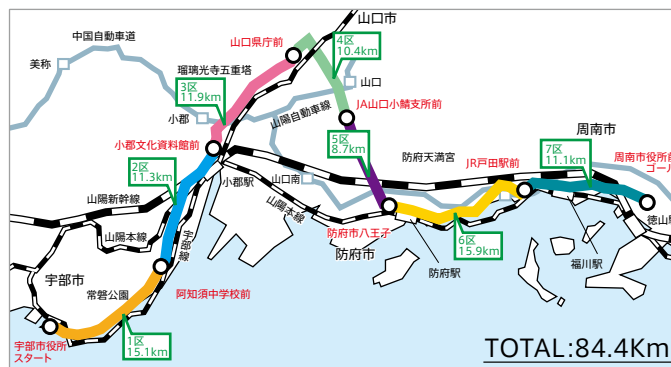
山口市
中国自動車道
山口県庁前
4区
10.4km
美祢
瑠璃光寺五重塔
山口
3区
11.9km
山陽自動車道
JA山口小鯖支所前
小郡
小郡文化資料館前
5区
8.7km
周南市
7区
11.1km
周南市役所前
ゴール
防府天満宮
2区
11.3km
小郡駅
JR戸田駅前
山口南
山陽新幹線
山陽本線
防府市八王子
徳山
山陽本線
宇部線
6区
15.9km
防府市
福川駅
防府駅
宇部市
常盤公園
阿知須中学校前
宇部市役所
スタート
1区
15.1km
TOTAL:84.4Km